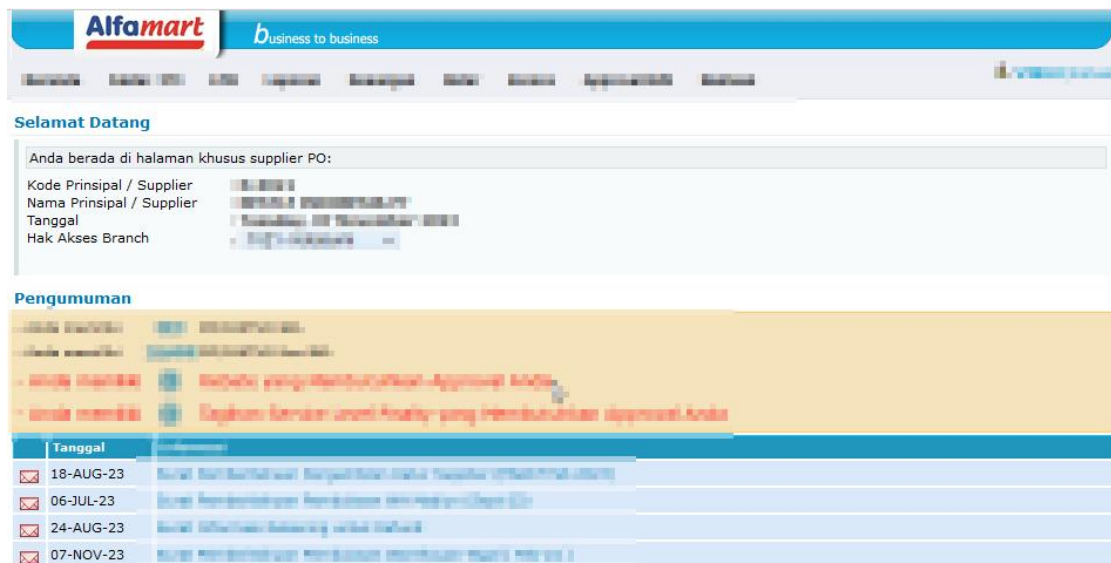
Alfamart

business to business

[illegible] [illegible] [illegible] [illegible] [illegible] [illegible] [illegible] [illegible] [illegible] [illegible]

Selamat Datang

Anda berada di halaman khusus supplier PO:

Kode Prinsipal / Supplier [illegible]
Nama Prinsipal / Supplier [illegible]
Tanggal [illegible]
Hak Akses Branch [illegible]

Pengumuman

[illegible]
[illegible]
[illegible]
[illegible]

| Tanggal | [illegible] |
|---|---|
| 18-AUG-23 | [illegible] |
| 06-JUL-23 | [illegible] |
| 24-AUG-23 | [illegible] |
| 07-NOV-23 | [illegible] |